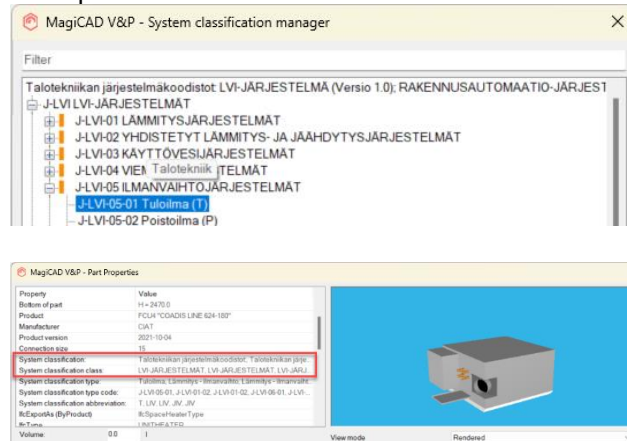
MagiCAD V&P - System classification manager

Filter

Talotekniikan järjestelmäkoodistot: LVI-JÄRJESTELMÄ (Versio 1.0); RAKENNUSAUTOMAATIO-JÄRJEST
J-LVI LVI-JÄRJESTELMÄT
J-LVI-01 LÄMMITYSJÄRJESTELMÄT
J-LVI-02 YHDISTETYT LÄMMITYS- JA JÄÄHDYTYSJÄRJESTELMÄT
J-LVI-03 KÄYTTÖVESIJÄRJESTELMÄT
J-LVI-04 VIEM Talotekniik STELMÄT
J-LVI-05 ILMANVAIHTOJÄRJESTELMÄT
J-LVI-05-01 Tuloilma (T)
J-LVI-05-02 Poistoilma (P)

MagiCAD V&P - Part Properties

| Property | Value |
|---|---|
| Bottom of part | H = 2470.0 |
| Product | FCU4 "COADIS LINE 624-180" |
| Manufacturer | CIAT |
| Product version | 2021-10-04 |
| Connection size | 15 |
| System classification: | Talotekniikan järjestelmäkoodistot, Talotekniikan järje |
| System classification class: | LVI-JÄRJESTELMÄT, LVI-JÄRJESTELMÄT, LVI-JÄRJ |
| System classification type: | Tuloilma, Lämmitys - ilmanvaihto, Lämmitys - ilmanvaiht |
| System classification type code: | J-LVI-05-01, J-LVI-01-02, J-LVI-01-02, J-LVI-06-01, J-LVI- |
| System classification abbreviation: | T, LIV, LIV, JIV, JIV |
| IfcExportAs (ByProduct) | IfcSpaceHeaterType |
| IfcType | UNITHEATER |

Volume: 0.0

View mode Rendered